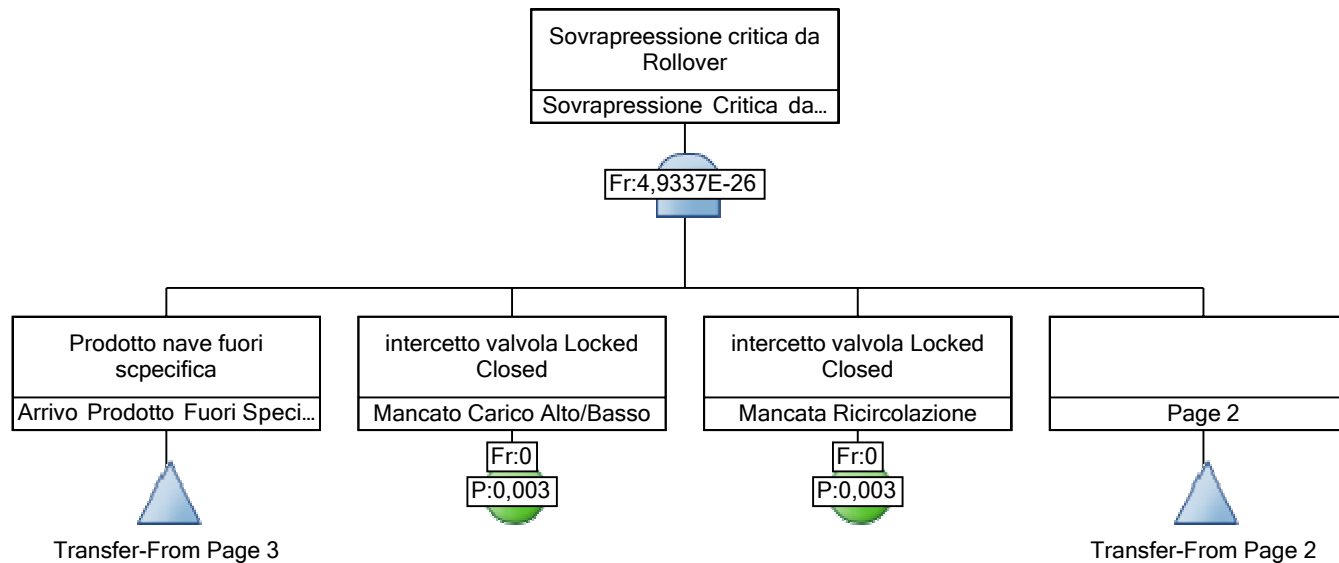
Sovrapreessione critica da Rollover

Sovrapressione Critica da...

Fr:4,9337E-26

Prodotto nave fuori scpecifica

Arrivo Prodotto Fuori Speci...

Transfer-From Page 3

intercetto valvola Locked Closed

Mancato Carico Alto/Basso

Fr:0

P:0,003

intercetto valvola Locked Closed

Mancata Ricircolazione

Fr:0

P:0,003

Page 2

Transfer-From Page 2